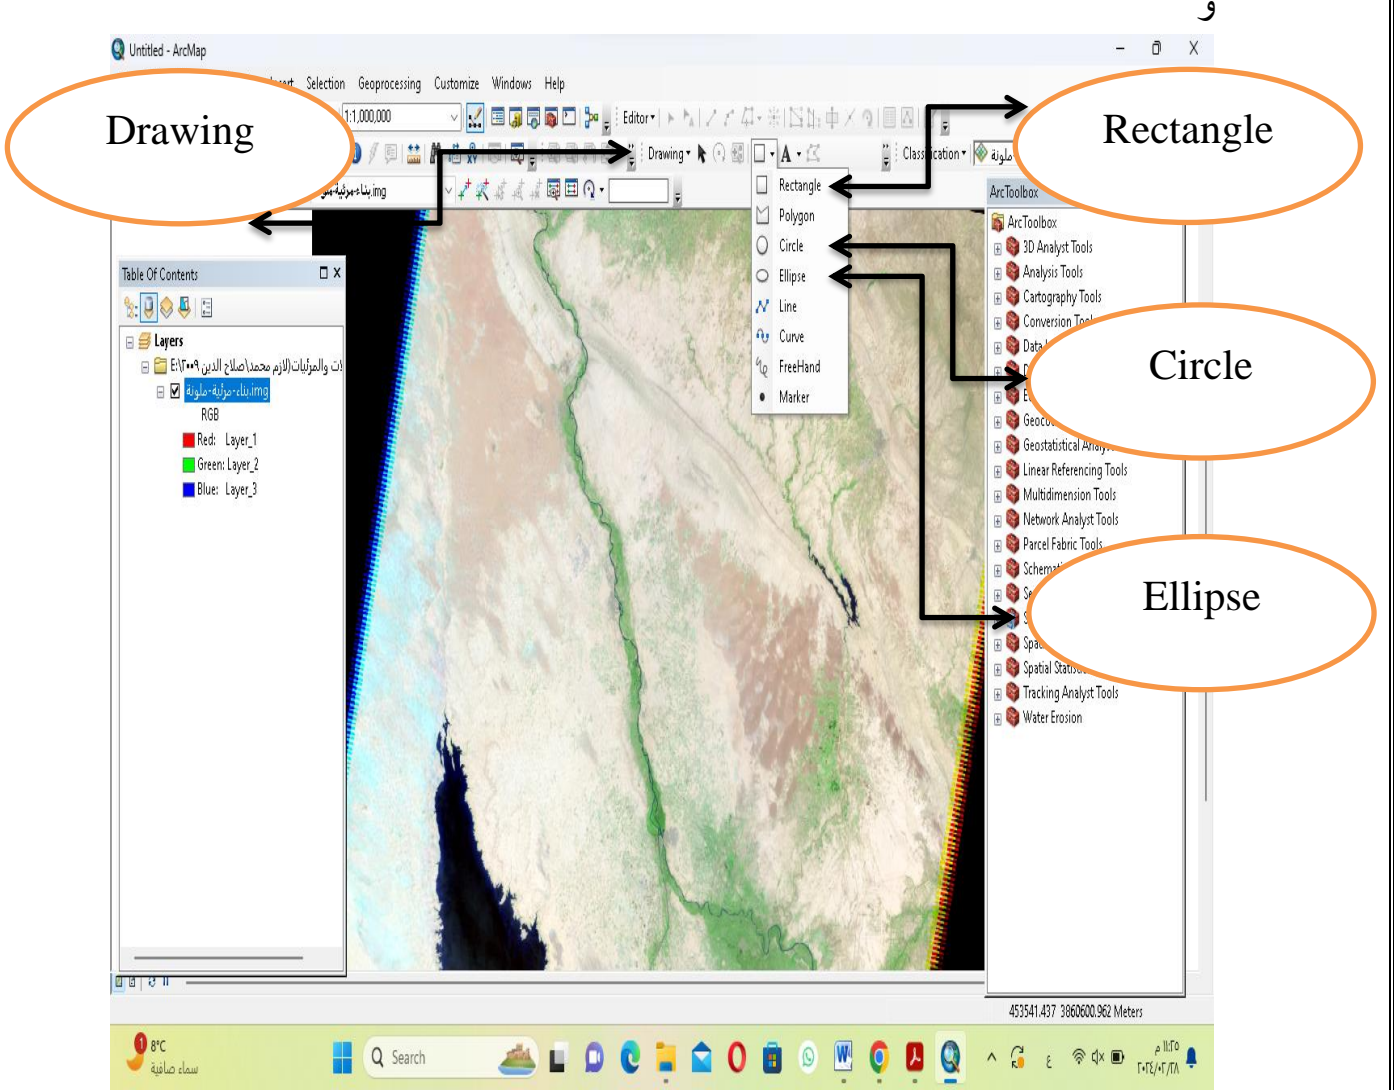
و

Untitled - ArcMap

Drawing

Rectangle

Selection Geoprocessing Customize Windows Help

1:1,000,000

Editor

Drawing

Classification

ملونة

بناء-مرئية-ملونة.img

ArcToolbox

Rectangle
Polygon
Circle
Ellipse
Line
Curve
FreeHand
Marker

Table Of Contents

Layers

E:\٢٠٠٩صلاح الدين\لازم محمد\ت والمرئيات

بناء-مرئية-ملونة.img

RGB
Red: Layer_1
Green: Layer_2
Blue: Layer_3

ArcToolbox
3D Analyst Tools
Analysis Tools
Cartography Tools
Conversion Tools
Data
Circle
Geoco
Geostatistical Analys
Linear Referencing Tools
Multidimension Tools
Network Analyst Tools
Parcel Fabric Tools
Schemat
Ellipse
Spa
Spatial Statis
Tracking Analyst Tools
Water Erosion

453541.437 3860600.962 Meters

8°C
سماء صافية

Search

١١:٢٥ م
٢٠٢٤/٠٣/٢٨